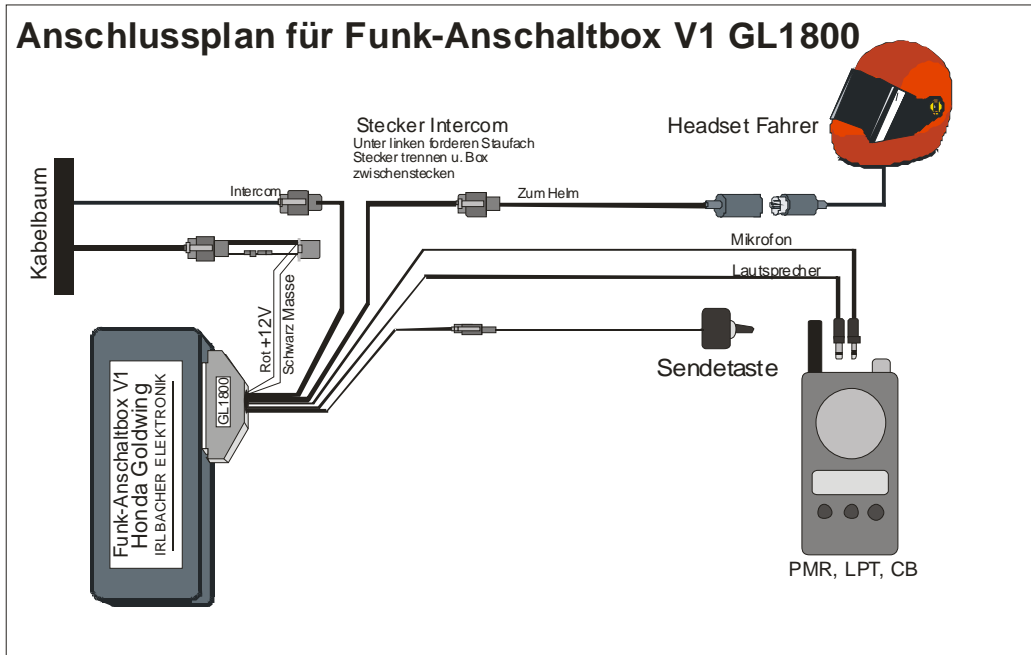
Anschlussplan für Funk-Anschaltbox V1 GL1800

Stecker Intercom
Unter linken forderen Staufach
Stecker trennen u. Box
zwischenstecken

Headset Fahrer

Kabelbaum

Intercom

Zum Helm

Mikrofon

Lautsprecher

Rot +12V

Schwarz Masse

Sendetaste

Funk-Anschaltbox V1
Honda Goldwing
IRLBACHER ELEKTRONIK

GL1800

PMR, LPT, CB